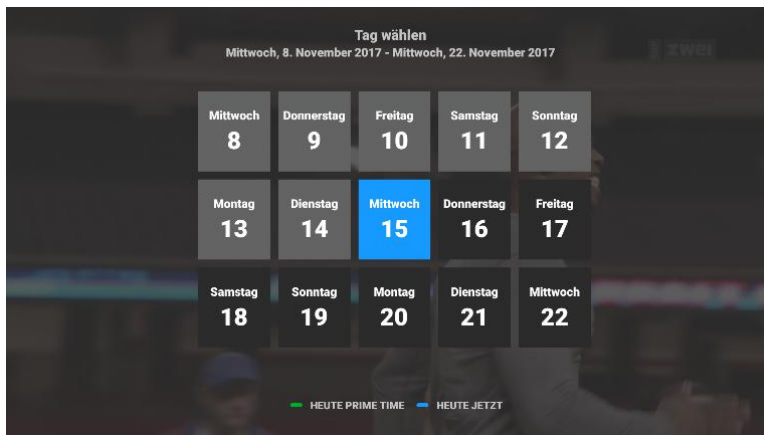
Tag wählen
Mittwoch, 8. November 2017 - Mittwoch, 22. November 2017

zwei

| Mittwoch 8 | Donnerstag 9 | Freitag 10 | Samstag 11 | Sonntag 12 |
|---|---|---|---|---|
| Montag 13 | Dienstag 14 | Mittwoch 15 | Donnerstag 16 | Freitag 17 |
| Samstag 18 | Sonntag 19 | Montag 20 | Dienstag 21 | Mittwoch 22 |

HEUTE PRIME TIME HEUTE JETZT